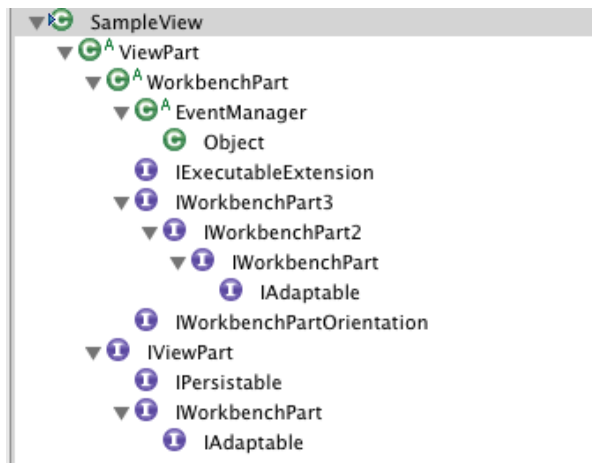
SampleView
ViewPart
WorkbenchPart
EventManager
Object
IExecutableExtension
IWorkbenchPart3
IWorkbenchPart2
IWorkbenchPart
IAdaptable
IWorkbenchPartOrientation
IViewPart
IPersistable
IWorkbenchPart
IAdaptable